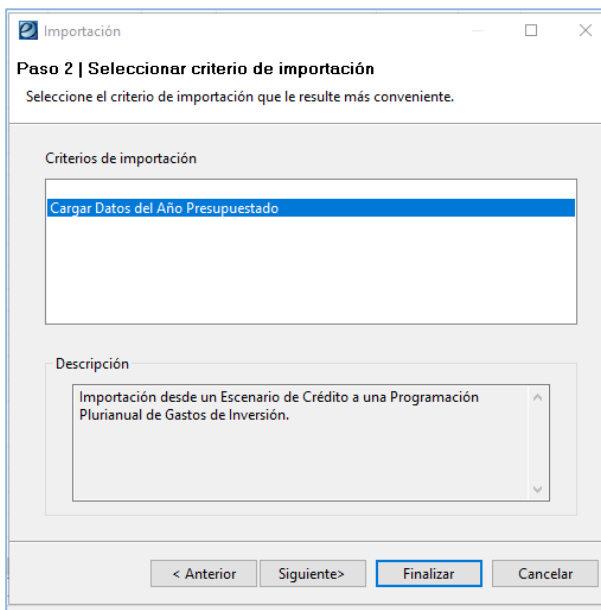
Importación

Paso 2 | Seleccionar criterio de importación

Seleccione el criterio de importación que le resulte más conveniente.

Criterios de importación

Cargar Datos del Año Presupuestado

Descripción

Importación desde un Escenario de Crédito a una Programación Plurianual de Gastos de Inversión.

< Anterior | Siguiente> | Finalizar | Cancelar